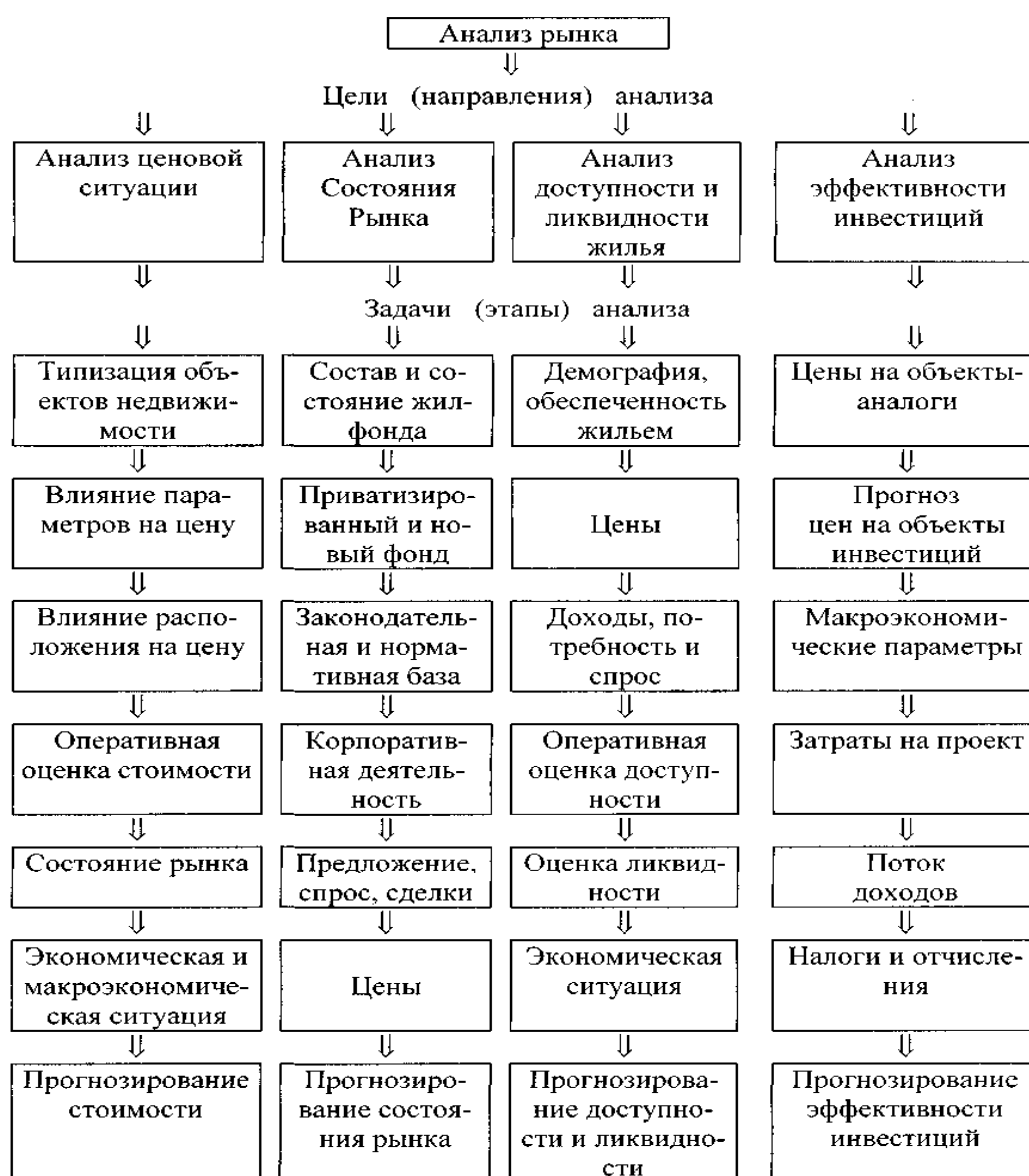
Анализ рынка

Цели (направления) анализа

Анализ ценовой ситуации

Анализ Состояния Рынка

Анализ доступности и ликвидности жилья

Анализ эффективности инвестиций

Задачи (этапы) анализа

Типизация объектов недвижимости

Состав и состояние жилфонда

Демография, обеспеченность жильем

Цены на объекты-аналоги

Влияние параметров на цену

Приватизированный и новый фонд

Цены

Прогноз цен на объекты инвестиций

Влияние расположения на цену

Законодательная и нормативная база

Доходы, потребность и спрос

Макроэкономические параметры

Оперативная оценка стоимости

Корпоративная деятельность

Оперативная оценка доступности

Затраты на проект

Состояние рынка

Предложение, спрос, сделки

Оценка ликвидности

Поток доходов

Экономическая и макроэкономическая ситуация

Цены

Экономическая ситуация

Налоги и отчисления

Прогнозирование стоимости

Прогнозирование состояния рынка

Прогнозирование доступности и ликвидности

Прогнозирование эффективности инвестиций